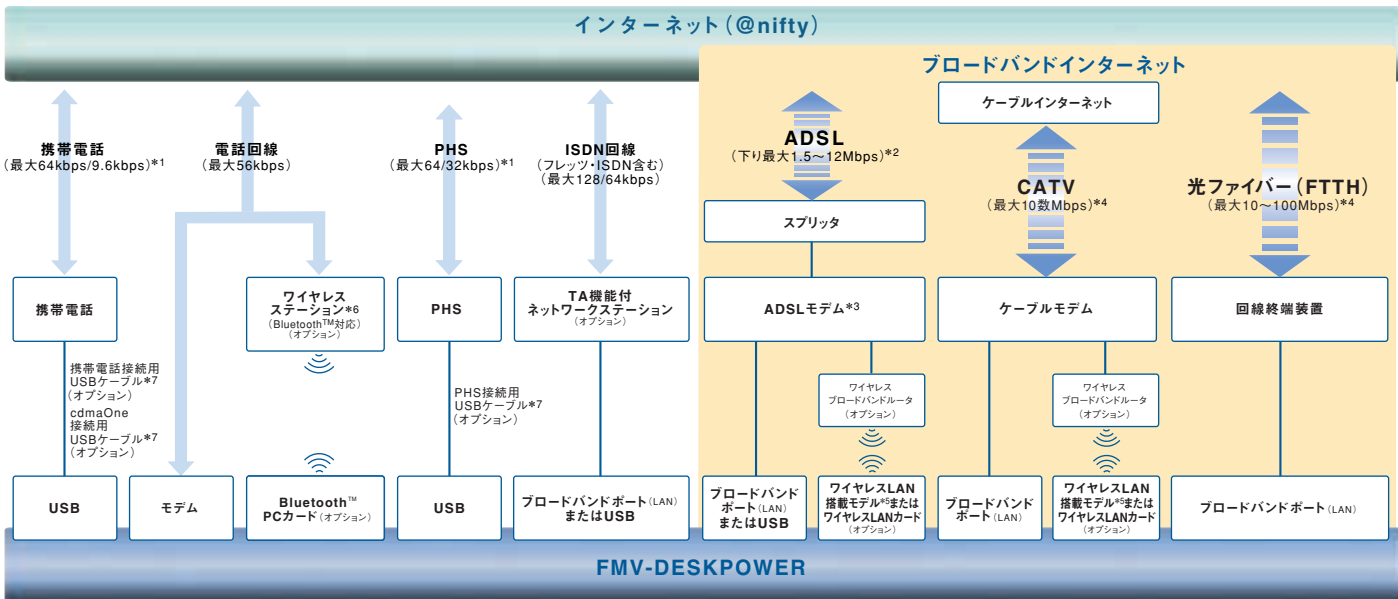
インターネット(@nifty)

携帯電話
(最大64kbps/9.6kbps)*1

電話回線
(最大56kbps)

PHS
(最大64/32kbps)*1

ISDN回線
(フレッツ・ISDN含む)
(最大128/64kbps)

ブロードバンドインターネット

ADSL
(下り最大1.5〜12Mbps)*2

ケーブルインターネット

CATV
(最大10数Mbps)*4

光ファイバー(FTTH)
(最大10〜100Mbps)*4

スプリッタ

携帯電話

ワイヤレスステーション*6
(Bluetooth™対応)
(オプション)

PHS

TA機能付ネットワークステーション
(オプション)

ADSLモデム*3

ケーブルモデム

回線終端装置

携帯電話接続用
USBケーブル*7
(オプション)
cdmaOne
接続用
USBケーブル*7
(オプション)

PHS接続用
USBケーブル*7
(オプション)

ワイヤレス
ブロードバンドルータ
(オプション)

ワイヤレス
ブロードバンドルータ
(オプション)

USB

モデム

Bluetooth™
PCカード(オプション)

USB

ブロードバンドポート(LAN)
またはUSB

ブロードバンドポート(LAN)
またはUSB

ワイヤレスLAN
搭載モデル*5または
ワイヤレスLANカード
(オプション)

ブロードバンドポート(LAN)

ワイヤレスLAN
搭載モデル*5または
ワイヤレスLANカード
(オプション)

ブロードバンドポート(LAN)

FMV-DESKPOWER